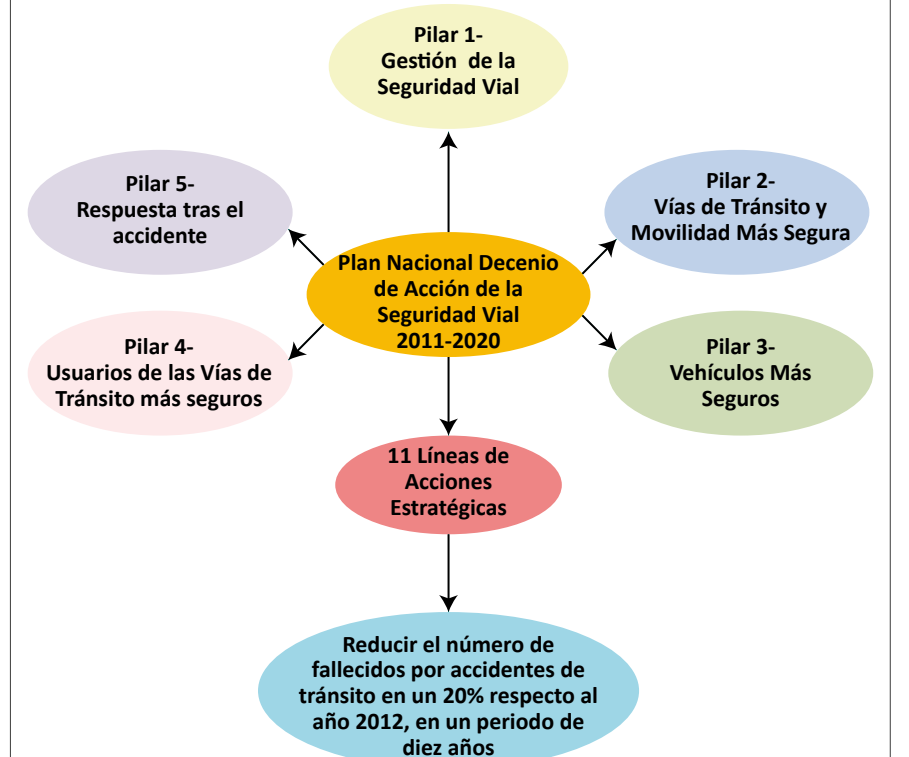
Pilar 1-
Gestión de la Seguridad Vial

Pilar 5-
Respuesta tras el accidente

Pilar 2-
Vías de Tránsito y Movilidad Más Segura

Plan Nacional Decenio de Acción de la Seguridad Vial 2011-2020

Pilar 4-
Usuarios de las Vías de Tránsito más seguros

Pilar 3-
Vehículos Más Seguros

11 Líneas de Acciones Estratégicas

Reducir el número de fallecidos por accidentes de tránsito en un 20% respecto al año 2012, en un periodo de diez años